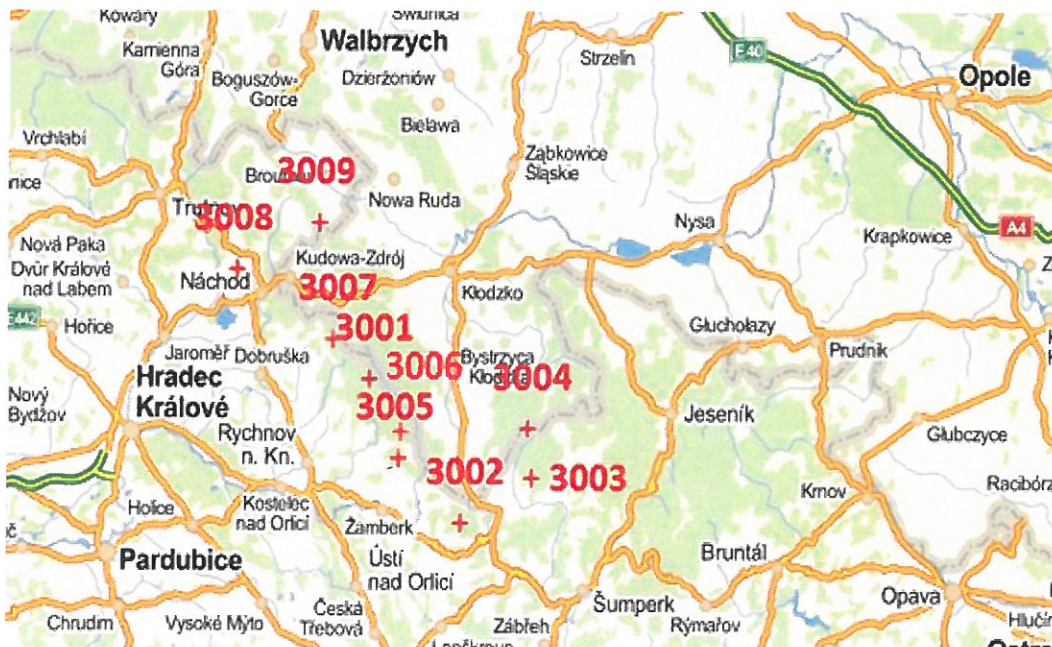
Kowary
Świdnica
Kamienna Góra
Walbrzych
Boguszów-Gorce
Dzierżoniów
Strzelin
Opole
E40
Bielawa
Vrchlabí
3009
Broumov
Ząbkowice Śląskie
rnice
Trutnov
3008
Nowa Ruda
Nysa
Krapkowice
A4
Nová Paka
Dvůr Králové nad Labem
Kudowa-Zdrój
Náchod
3007
Kłodzko
E442
Hořice
3001
Głuchołazy
Jaroměř
Dobruška
Bystrzyca Kłodzka
Prudnik
Hradec Králové
3006
3004
Nový Bydžov
3005
Jeseník
Rychnov n. Kn.
Głubczyce
3002
3003
Krnov
Racibórz
Hořice
Kostelec nad Orlicí
Žamberk
Pardubice
Ústí nad Orlicí
Bruntál
Chrudim
Vysoké Mýto
Česká Třebová
Šumperk
Zábřeh
Rýmařov
Opava
Hlučín